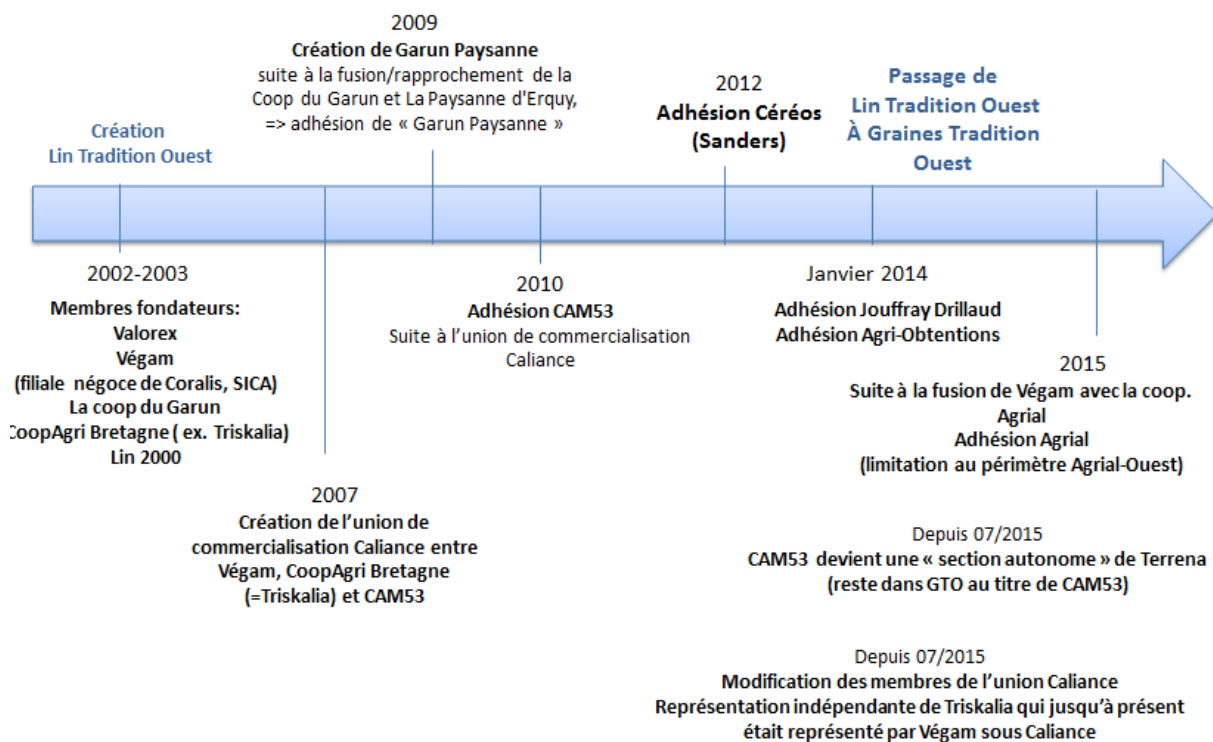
2009
Création de Garun Paysanne
suite à la fusion/rapprochement de la Coop du Garun et La Paysanne d'Erquy, => adhésion de « Garun Paysanne »

Création
Lin Tradition Ouest

2012
Adhésion Céréos
(Sanders)

Passage de
Lin Tradition Ouest
À Graines Tradition Ouest

2002-2003
Membres fondateurs:
Valorex
Végam
(filiale négoce de Coralis, SICA)
La coop du Garun
CoopAgri Bretagne ( ex. Triskalia)
Lin 2000

2010
Adhésion CAM53
Suite à l'union de commercialisation Caliance

Janvier 2014
Adhésion Jouffray Drillaud
Adhésion Agri-Obtentions

2015
Suite à la fusion de Végam avec la coop. Agrial
Adhésion Agrial
(limitation au périmètre Agrial-Ouest)

2007
Création de l'union de commercialisation Caliance entre Végam, CoopAgri Bretagne (=Triskalia) et CAM53

Depuis 07/2015
CAM53 devient une « section autonome » de Terrena
(reste dans GTO au titre de CAM53)

Depuis 07/2015
Modification des membres de l'union Caliance
Représentation indépendante de Triskalia qui jusqu'à présent était représenté par Végam sous Caliance